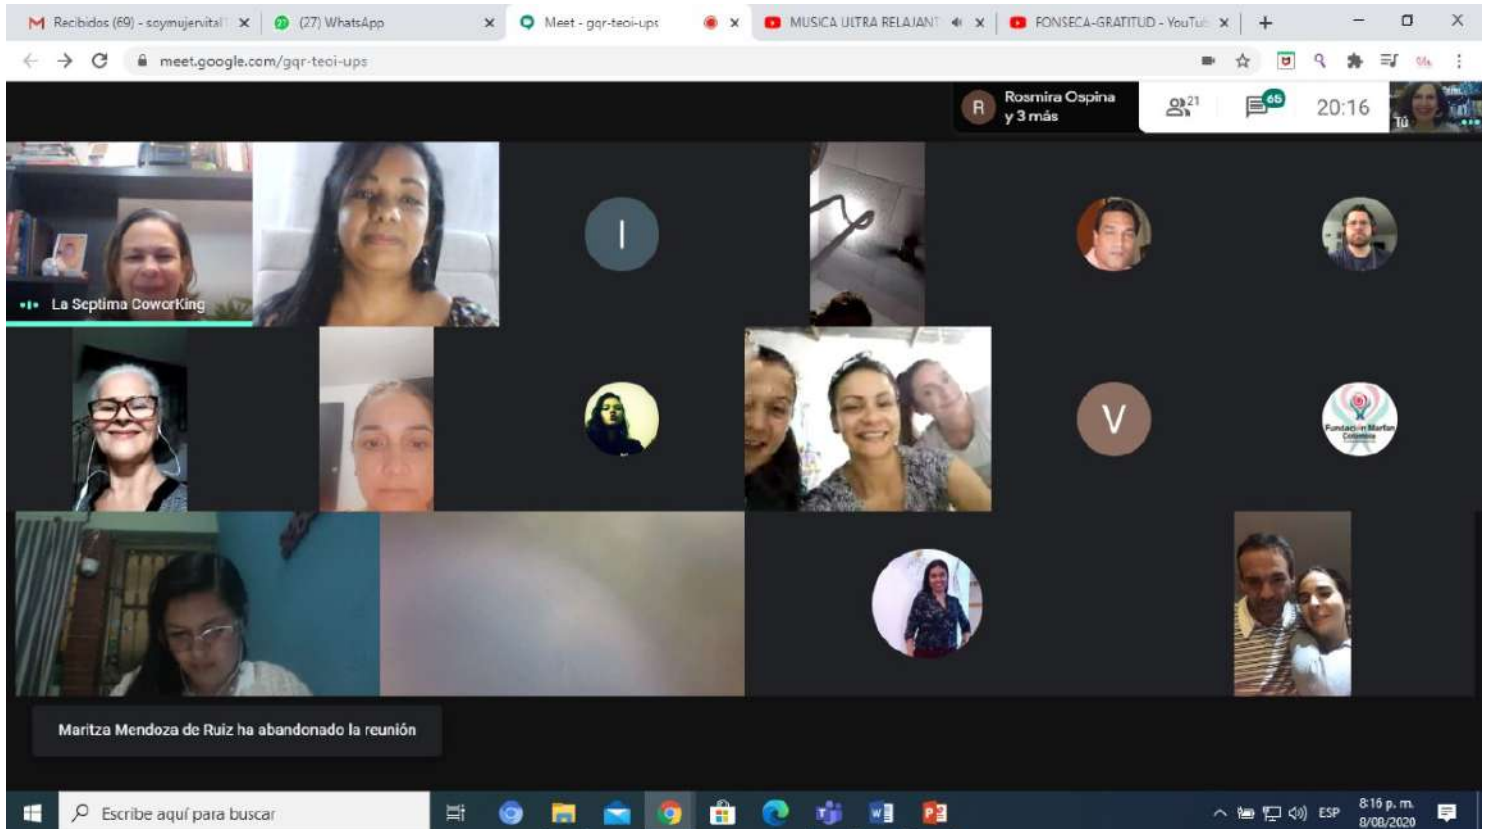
Recibidos (69) - soymujervital ×
(27) WhatsApp ×
Meet - gqr-teoi-ups ×
MUSICA ULTRA RELAJANT ×
FONSECA-GRATITUD - YouTub ×

meet.google.com/gqr-teoi-ups

R Rosmira Ospina y 3 más
21
65
20:16
Tú

La Septima CoworKing

I

V

Fundación Marfan Colombia

Maritza Mendoza de Ruiz ha abandonado la reunión

Escribe aquí para buscar

ESP
8:16 p. m.
8/08/2020